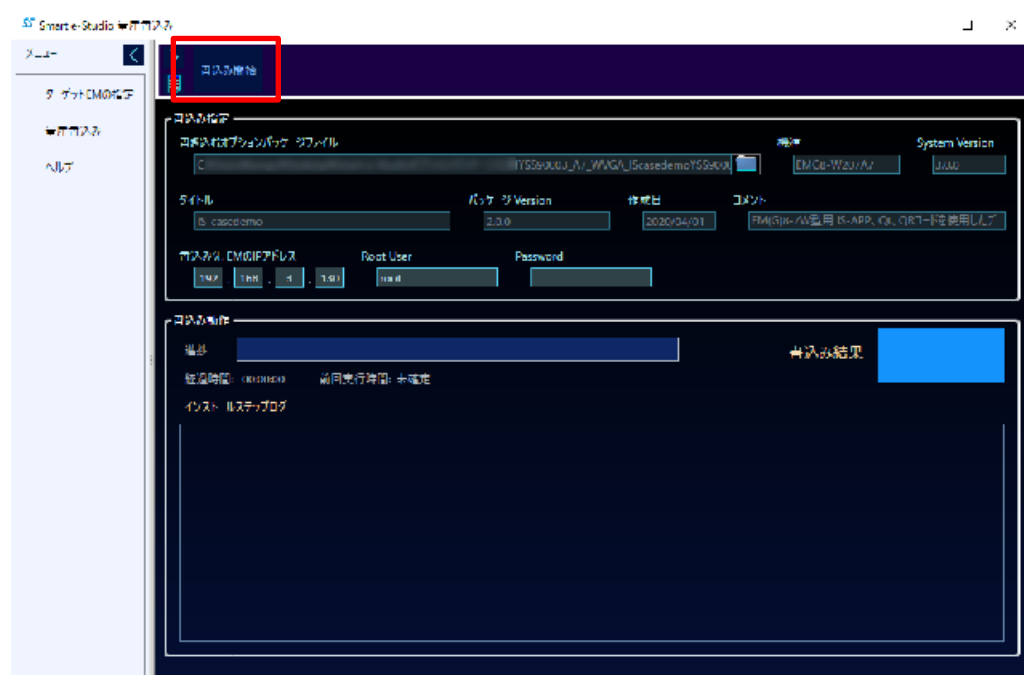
Smart e-Studio 一括書込み

メニュー

ターゲットEMの指定

一括書込み

ヘルプ

書込み開始

書込み設定

書込みオプションパッケージファイル

C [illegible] YSS9000J_A7_WVGA_IScasedemoYSS900

機種

EMC8-W207A7

System Version

3.0.0

タイトル

IS casedemo

パッケージVersion

2.0.0

作成日

2020/04/01

コメント

EM(G)x-A7専用 IS-APP、CIL、QRコードを使用して

書込み先EMのIPアドレス

192 . 168 . 1 . 190

Root User

root

Password

書込み動作

進捗

書込み結果

経過時間: 00:00:00 前回実行時間: 未確定

インストールステップログ